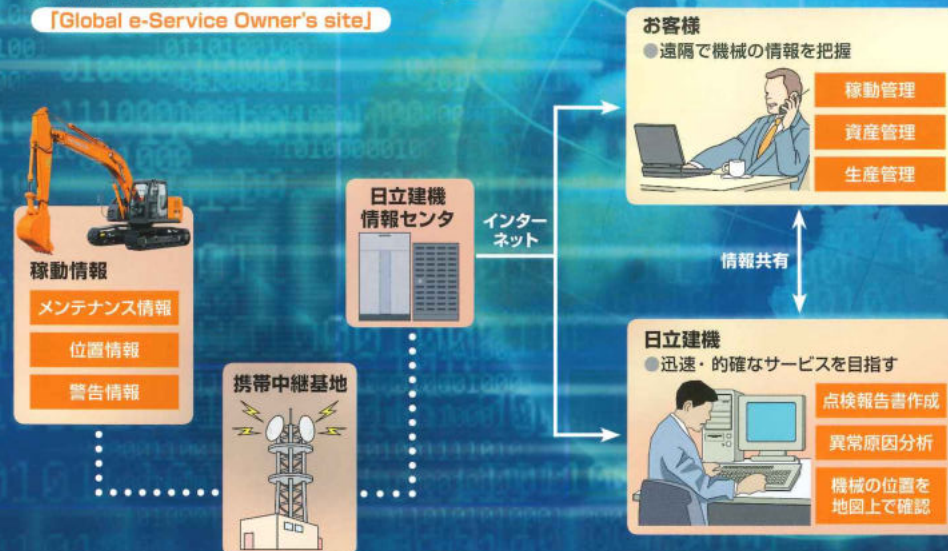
「Global e-Service Owner's site」

稼動情報

メンテナンス情報

位置情報

警告情報

携帯中継基地

日立建機
情報センタ

インターネット

お客様
●遠隔で機械の情報を把握

稼動管理

資産管理

生産管理

情報共有

日立建機
●迅速・的確なサービスを目指す

点検報告書作成

異常原因分析

機械の位置を地図上で確認